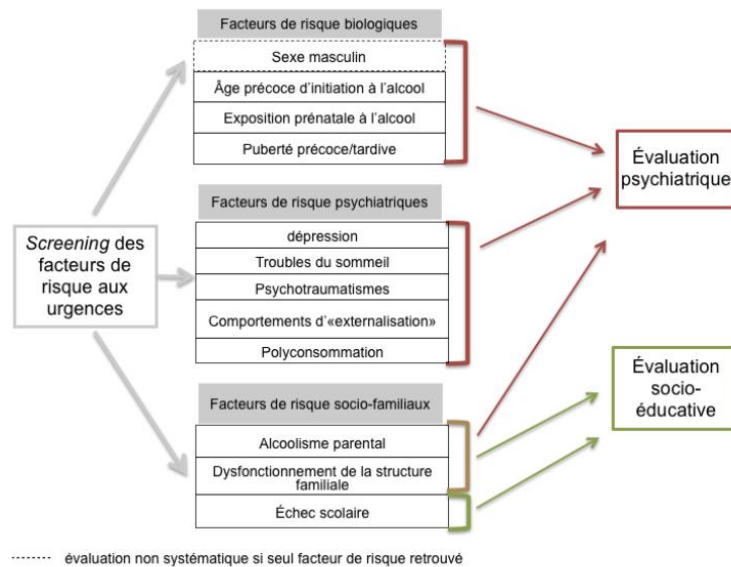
Screening des facteurs de risque aux urgences

Facteurs de risque biologiques

Sexe masculin

Âge précoce d'initiation à l'alcool

Exposition prénatale à l'alcool

Puberté précoce/tardive

Facteurs de risque psychiatriques

dépression

Troubles du sommeil

Psychotraumatismes

Comportements d'«externalisation»

Polyconsommation

Facteurs de risque socio-familiaux

Alcoolisme parental

Dysfonctionnement de la structure familiale

Échec scolaire

Évaluation psychiatrique

Évaluation socio-éducative

....... évaluation non systématique si seul facteur de risque retrouvé